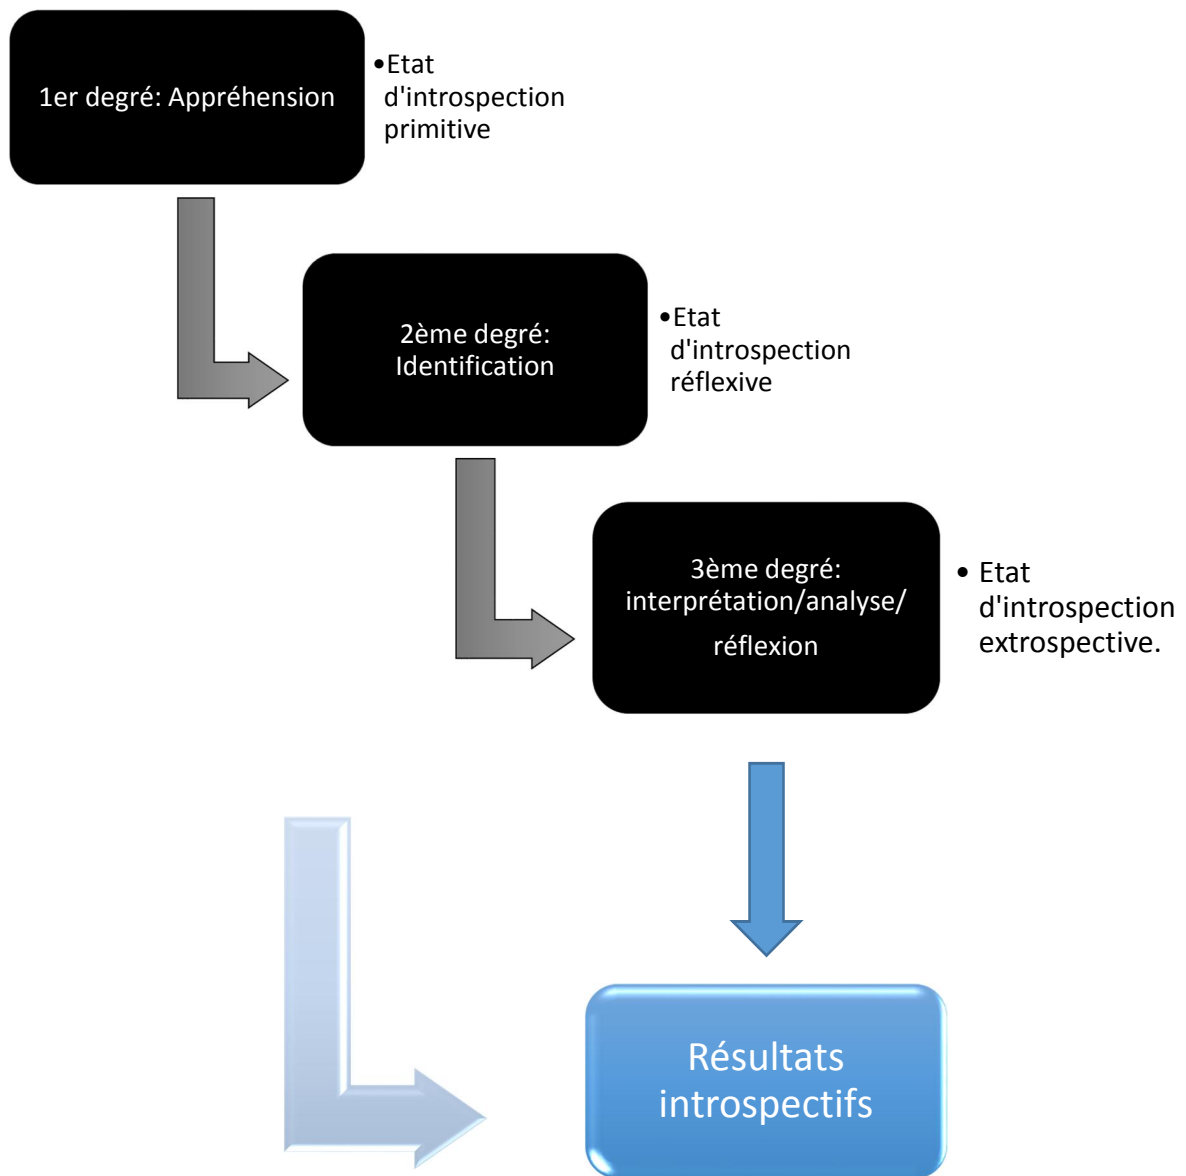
1er degré: Appréhension

• Etat d'introspection primitive

2ème degré: Identification

• Etat d'introspection réflexive

3ème degré: interprétation/analyse/ réflexion

• Etat d'introspection extrospective.

Résultats introspectifs